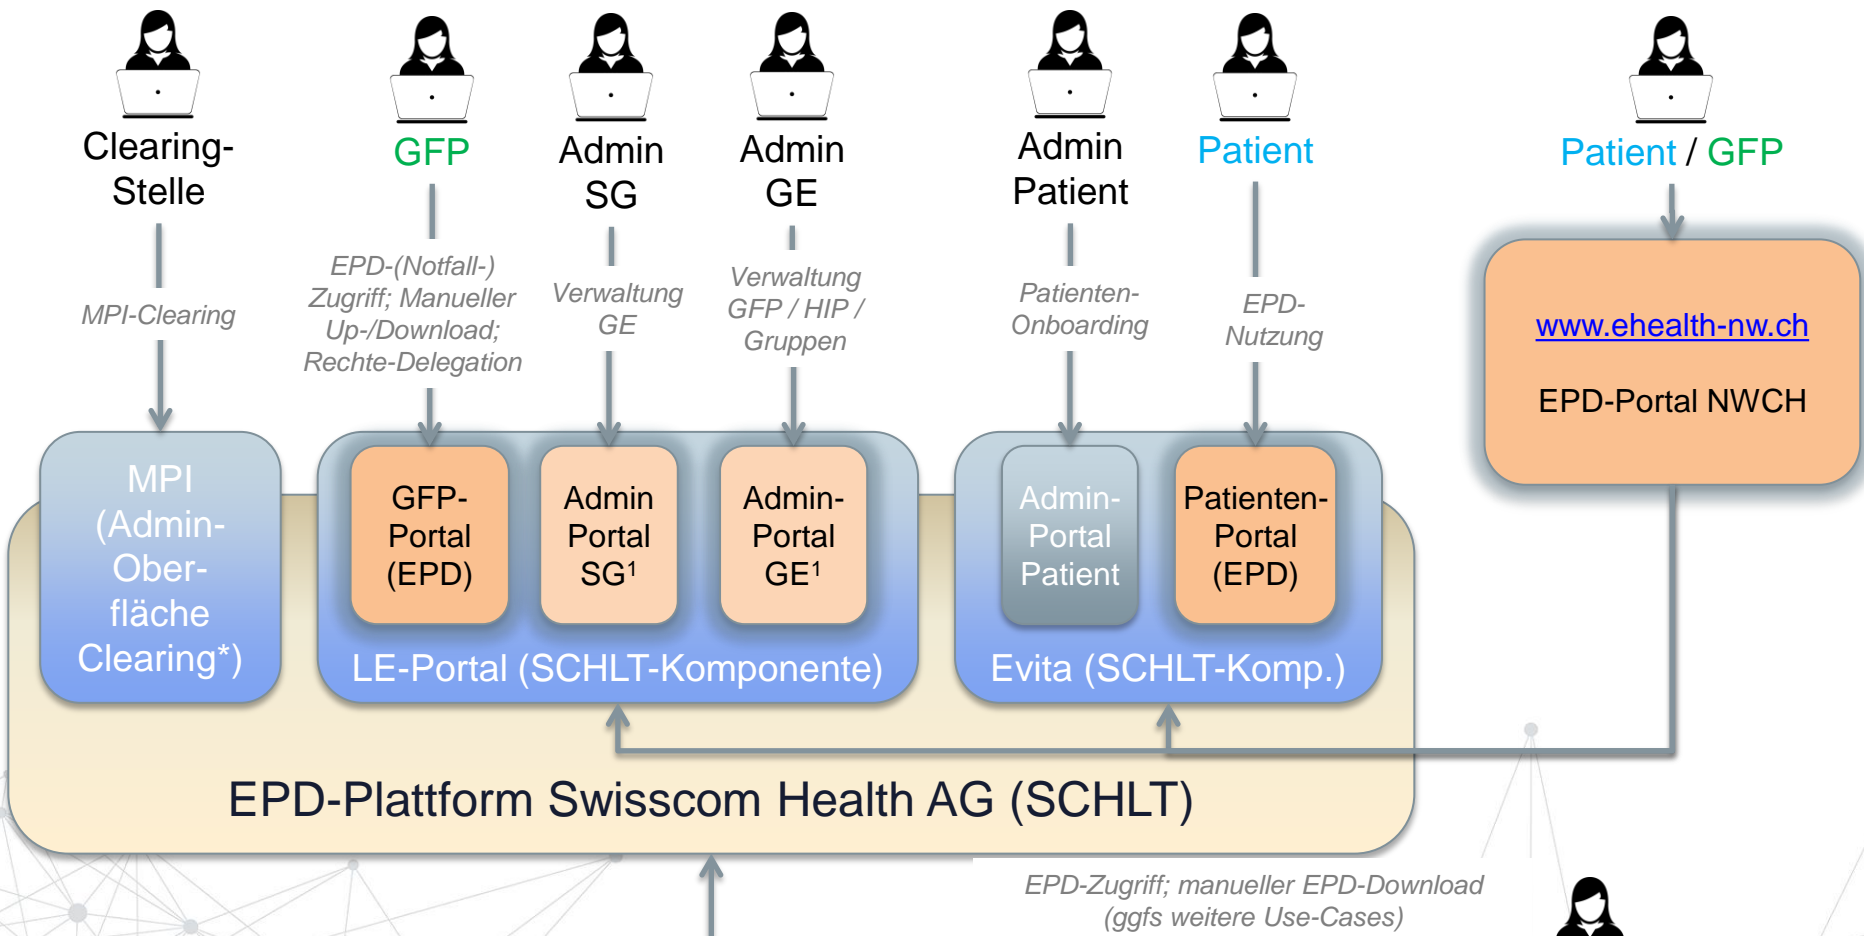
Clearing-Stelle

GFP

Admin SG

Admin GE

Admin Patient

Patient

Patient / GFP

MPI-Clearing

EPD-(Notfall-) Zugriff; Manueller Up-/Download; Rechte-Delegation

Verwaltung GE

Verwaltung GFP / HIP / Gruppen

Patienten-Onboarding

EPD-Nutzung

www.ehealth-nw.ch

EPD-Portal NWCH

MPI (Admin-Oberfläche Clearing*)

GFP-Portal (EPD)

Admin Portal SG¹

Admin-Portal GE¹

LE-Portal (SCHLT-Komponente)

Admin-Portal Patient

Patienten-Portal (EPD)

Evita (SCHLT-Komp.)

EPD-Plattform Swisscom Health AG (SCHLT)

EPD-Zugriff; manueller EPD-Download (ggfs weitere Use-Cases)